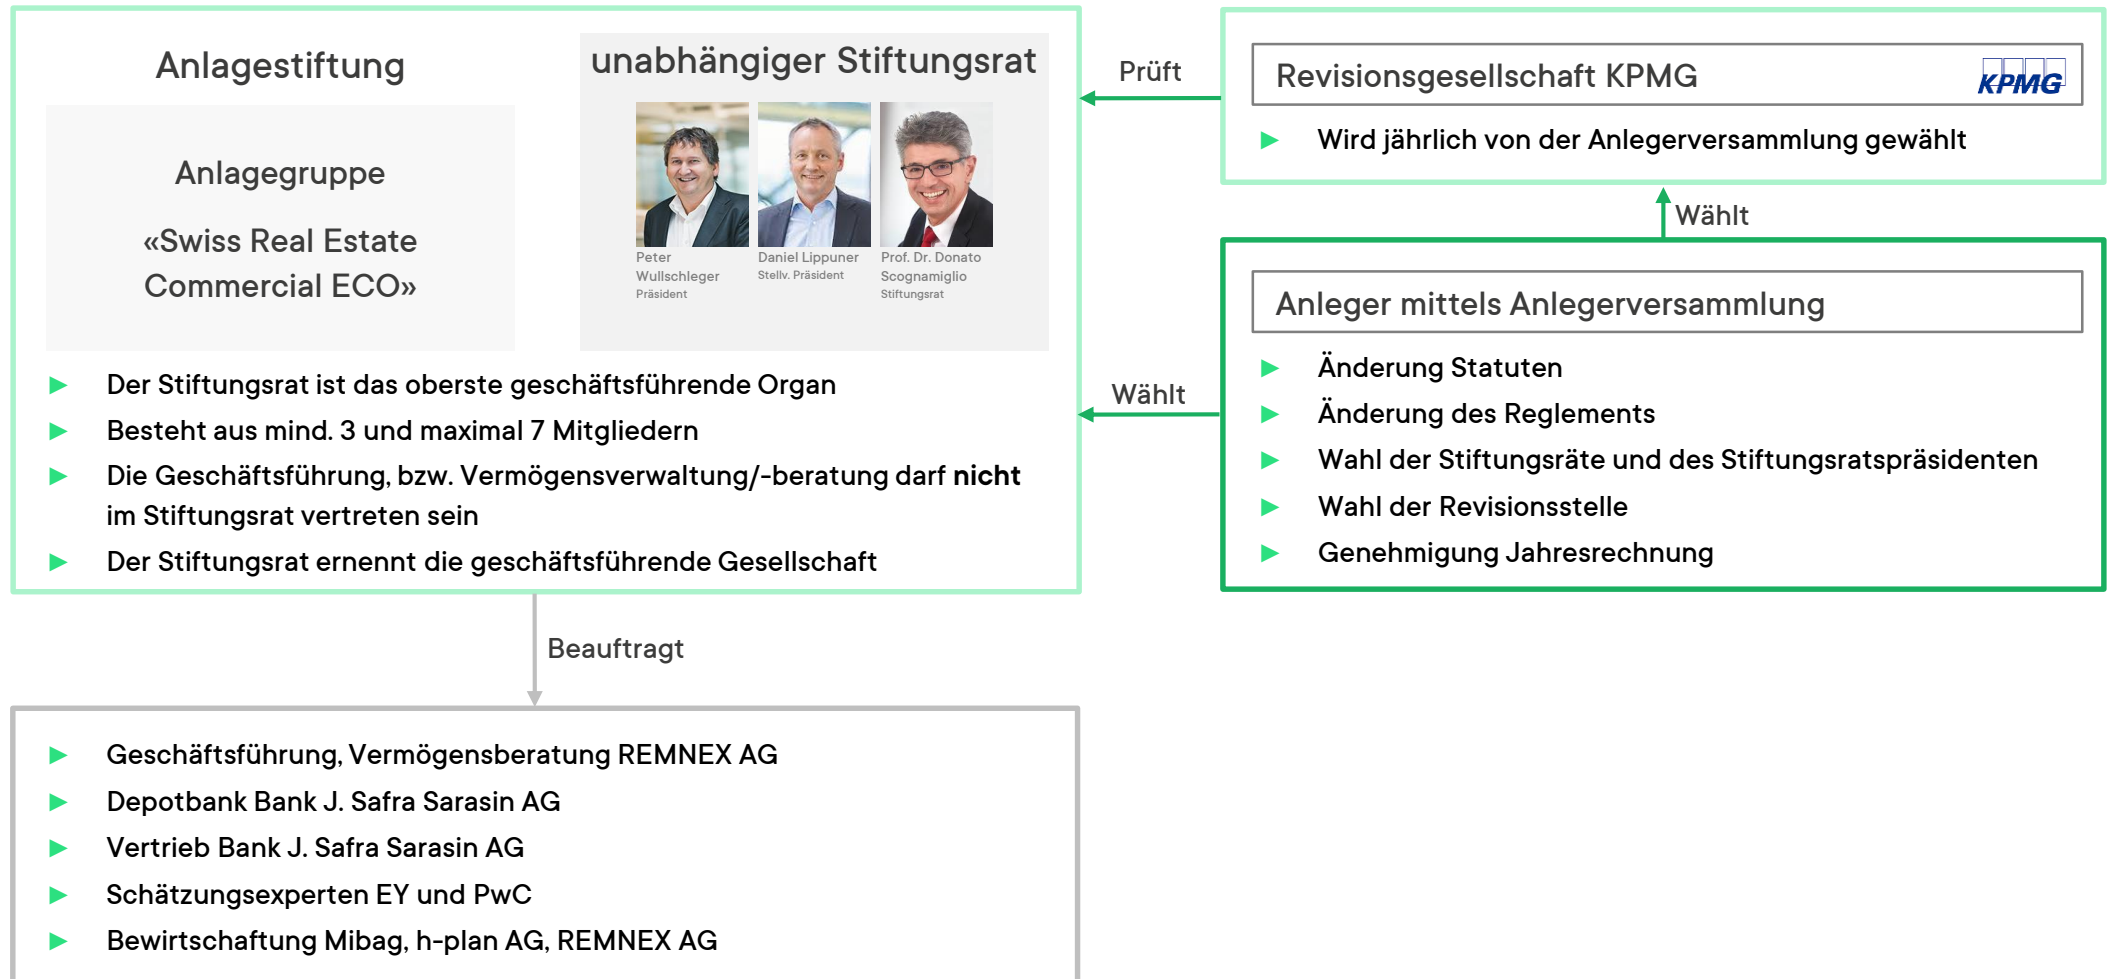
Anlagestiftung

Anlagegruppe

«Swiss Real Estate Commercial ECO»

unabhängiger Stiftungsrat

Peter Wullschleger
Präsident

Daniel Lippuner
Stellv. Präsident

Prof. Dr. Donato Scognamiglio
Stiftungsrat

Der Stiftungsrat ist das oberste geschäftsführende Organ
Besteht aus mind. 3 und maximal 7 Mitgliedern
Die Geschäftsführung, bzw. Vermögensverwaltung/-beratung darf **nicht** im Stiftungsrat vertreten sein
Der Stiftungsrat ernennt die geschäftsführende Gesellschaft

Prüft

Revisionsgesellschaft KPMG
KPMG
Wird jährlich von der Anlegerversammlung gewählt

Wählt

Wählt

Anleger mittels Anlegerversammlung
Änderung Statuten
Änderung des Reglements
Wahl der Stiftungsräte und des Stiftungsratspräsidenten
Wahl der Revisionsstelle
Genehmigung Jahresrechnung

Beauftragt

Geschäftsführung, Vermögensberatung REMNEX AG
Depotbank Bank J. Safra Sarasin AG
Vertrieb Bank J. Safra Sarasin AG
Schätzungsexperten EY und PwC
Bewirtschaftung Mibag, h-plan AG, REMNEX AG